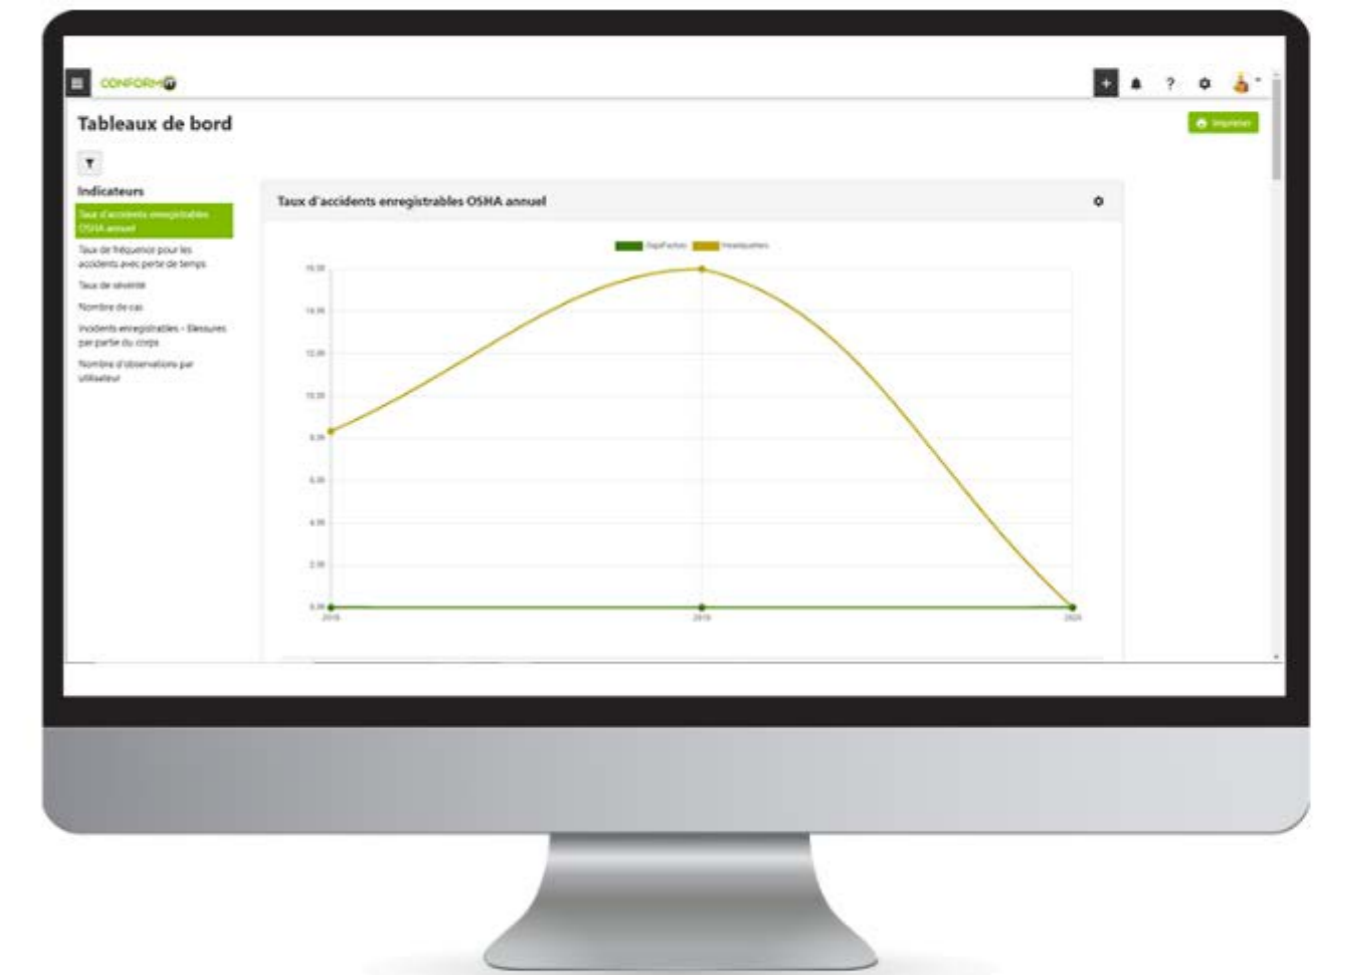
CONFORMiT

Tableaux de bord

Imprimer

Indicateurs

Taux d'accidents enregistrables OSHA annuel

Taux de fréquence pour les accidents avec perte de temps

Taux de sévérité

Nombre de cas

Incidents enregistrables - Blessures par partie du corps

Nombre d'observations par utilisateur

Taux d'accidents enregistrables OSHA annuel

DigiFactory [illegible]

16.00
14.00
12.00
10.00
8.00
6.00
4.00
2.00
0.00

2018
2019
2020